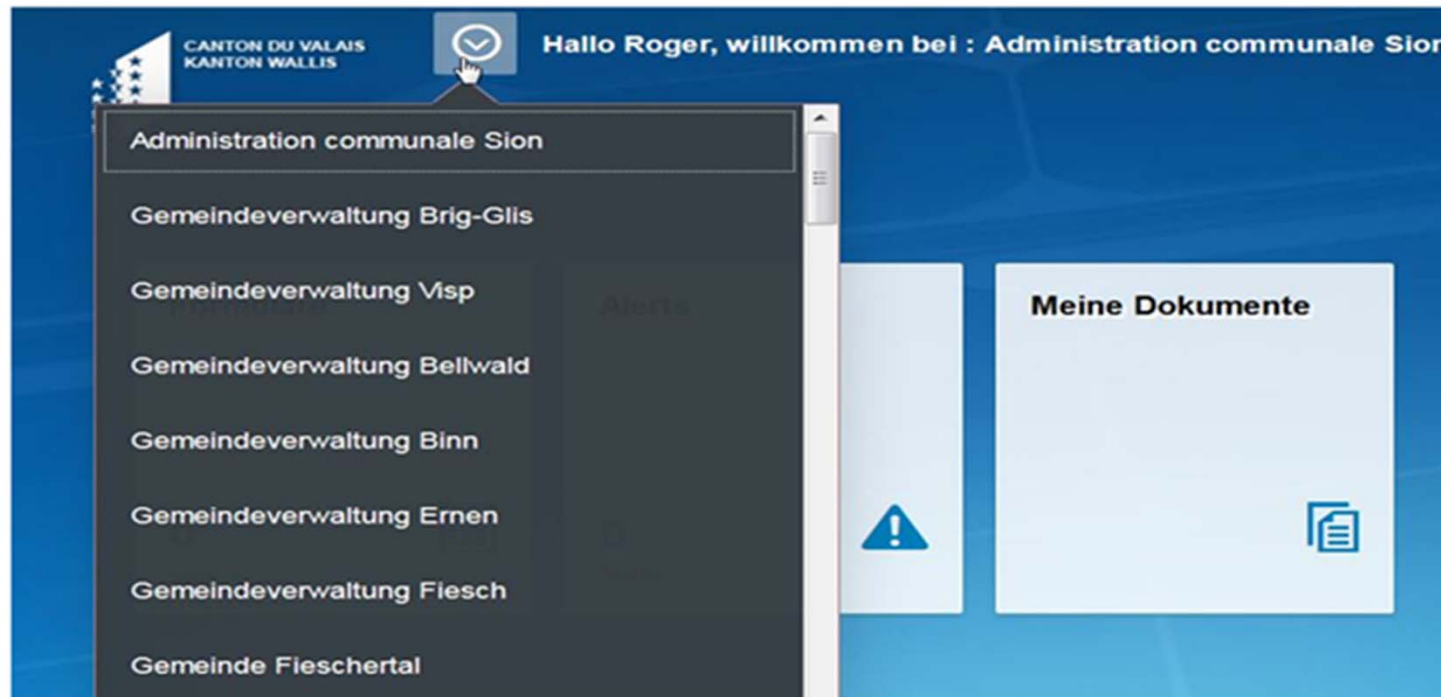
CANTON DU VALAIS
KANTON WALLIS

Hallo Roger, willkommen bei : Administration communale Sion

Administration communale Sion

Gemeindeverwaltung Brig-Glis

Gemeindeverwaltung Visp

Gemeindeverwaltung Bellwald

Gemeindeverwaltung Binn

Gemeindeverwaltung Ernen

Gemeindeverwaltung Fiesch

Gemeinde Fieschertal

Meine Dokumente